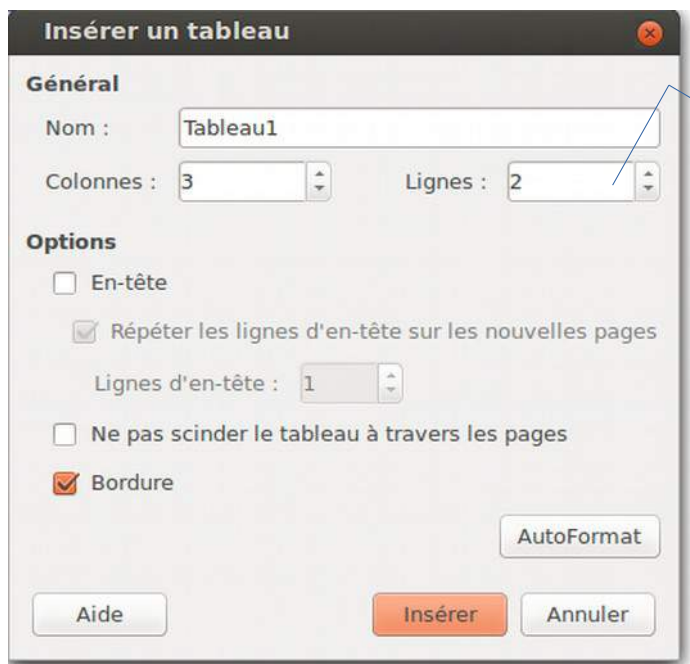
Insérer un tableau

Général

Nom : Tableau1

Colonnes : 3

Lignes : 2

Options

En-tête

Répéter les lignes d'en-tête sur les nouvelles pages

Lignes d'en-tête : 1

Ne pas scinder le tableau à travers les pages

Bordure

AutoFormat

Aide

Insérer

Annuler